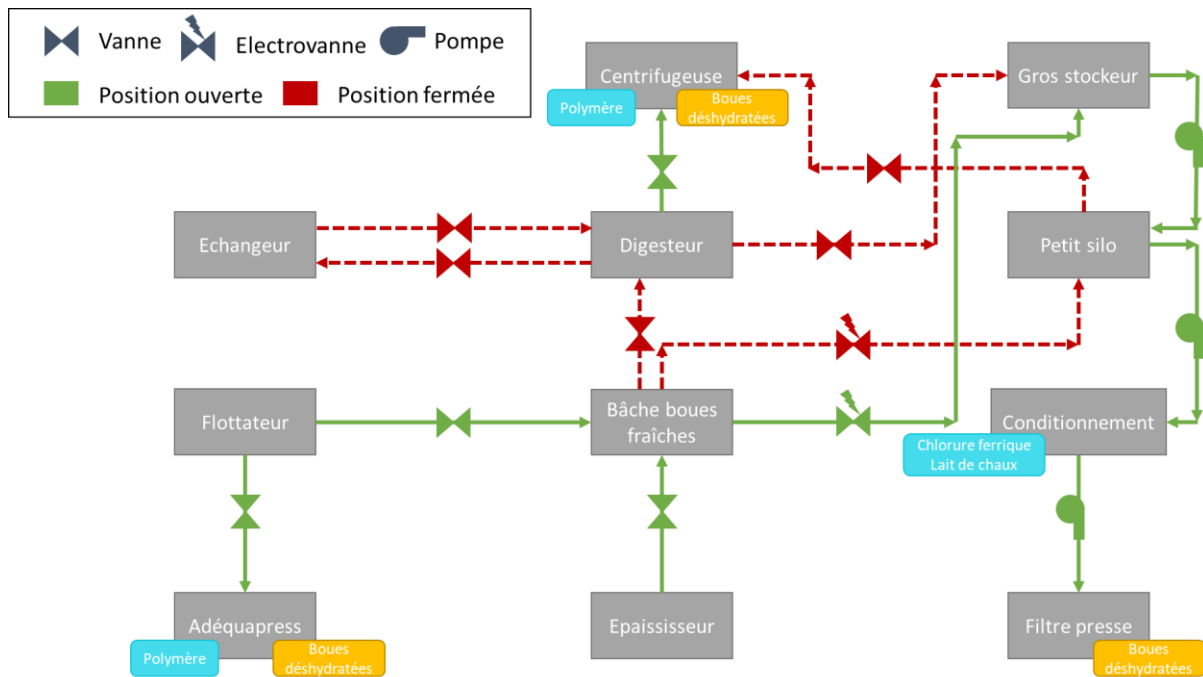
Vanne
Electrovanne
Pompe
Position ouverte
Position fermée

Centrifugeuse
Polymère
Boues déshydratées

Gros stockeur

Echangeur

Digesteur

Petit silo

Flottateur

Bâche boues fraîches

Conditionnement
Chlorure ferrique
Lait de chaux

Adéquapress
Polymère
Boues déshydratées

Epaississeur

Filtre presse
Boues déshydratées